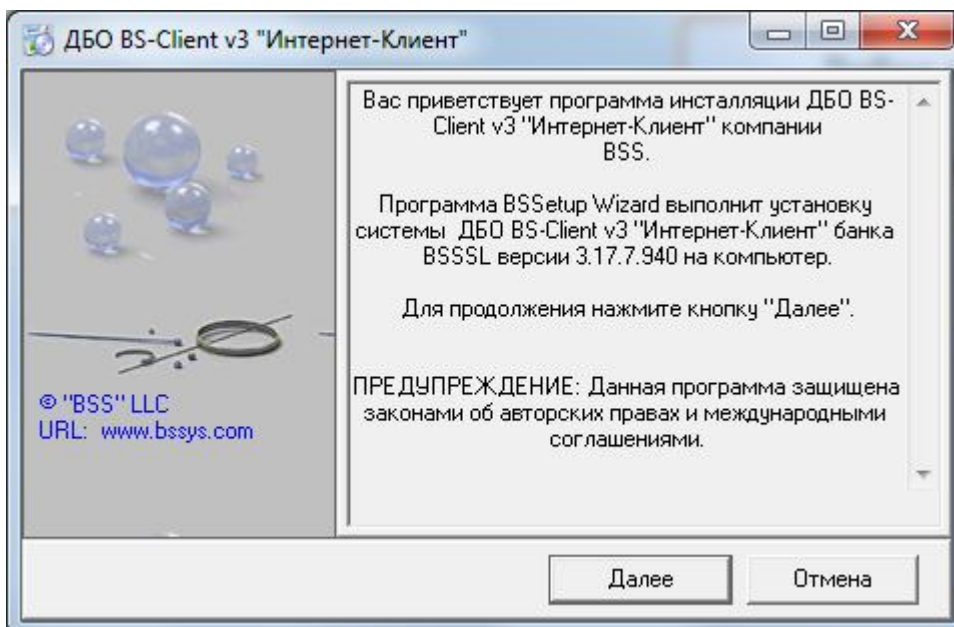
ДБО BS-Client v3 "Интернет-Клиент"

© "BSS" LLC
URL: www.bssys.com

Вас приветствует программа инсталляции ДБО BS-Client v3 "Интернет-Клиент" компании BSS.

Программа BSSetup Wizard выполнит установку системы ДБО BS-Client v3 "Интернет-Клиент" банка BSSSL версии 3.17.7.940 на компьютер.

Для продолжения нажмите кнопку "Далее".

ПРЕДУПРЕЖДЕНИЕ: Данная программа защищена законами об авторских правах и международными соглашениями.

Далее | Отмена